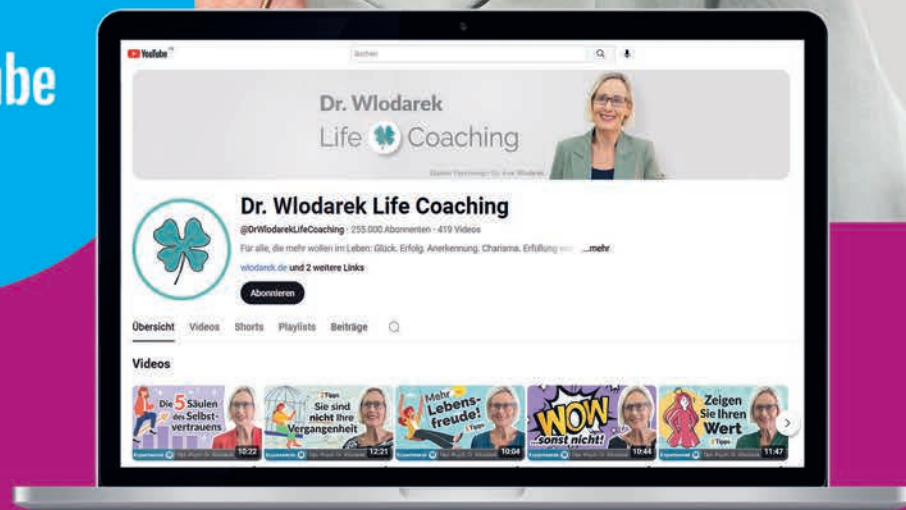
ube

YouTube

Suchen

Dr. Wlodarek

Life Coaching

Dr. Wlodarek Life Coaching

@DrWlodarekLifeCoaching · 255.000 Abonnenten · 419 Videos

Für alle, die mehr wollen im Leben: Glück, Erfolg, Anerkennung, Charisma, Erfüllung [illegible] ...mehr

wlodarek.de und 2 weitere Links

Abonnieren

Übersicht Videos Shorts Playlists Beiträge

Videos

Die 5 Säulen des Selbstvertrauens 10:22

Sie sind nicht Ihre Vergangenheit 12:21

Mehr Lebensfreude! 10:04

WOW sonst nicht! 10:44

Zeigen Sie Ihren Wert 11:47